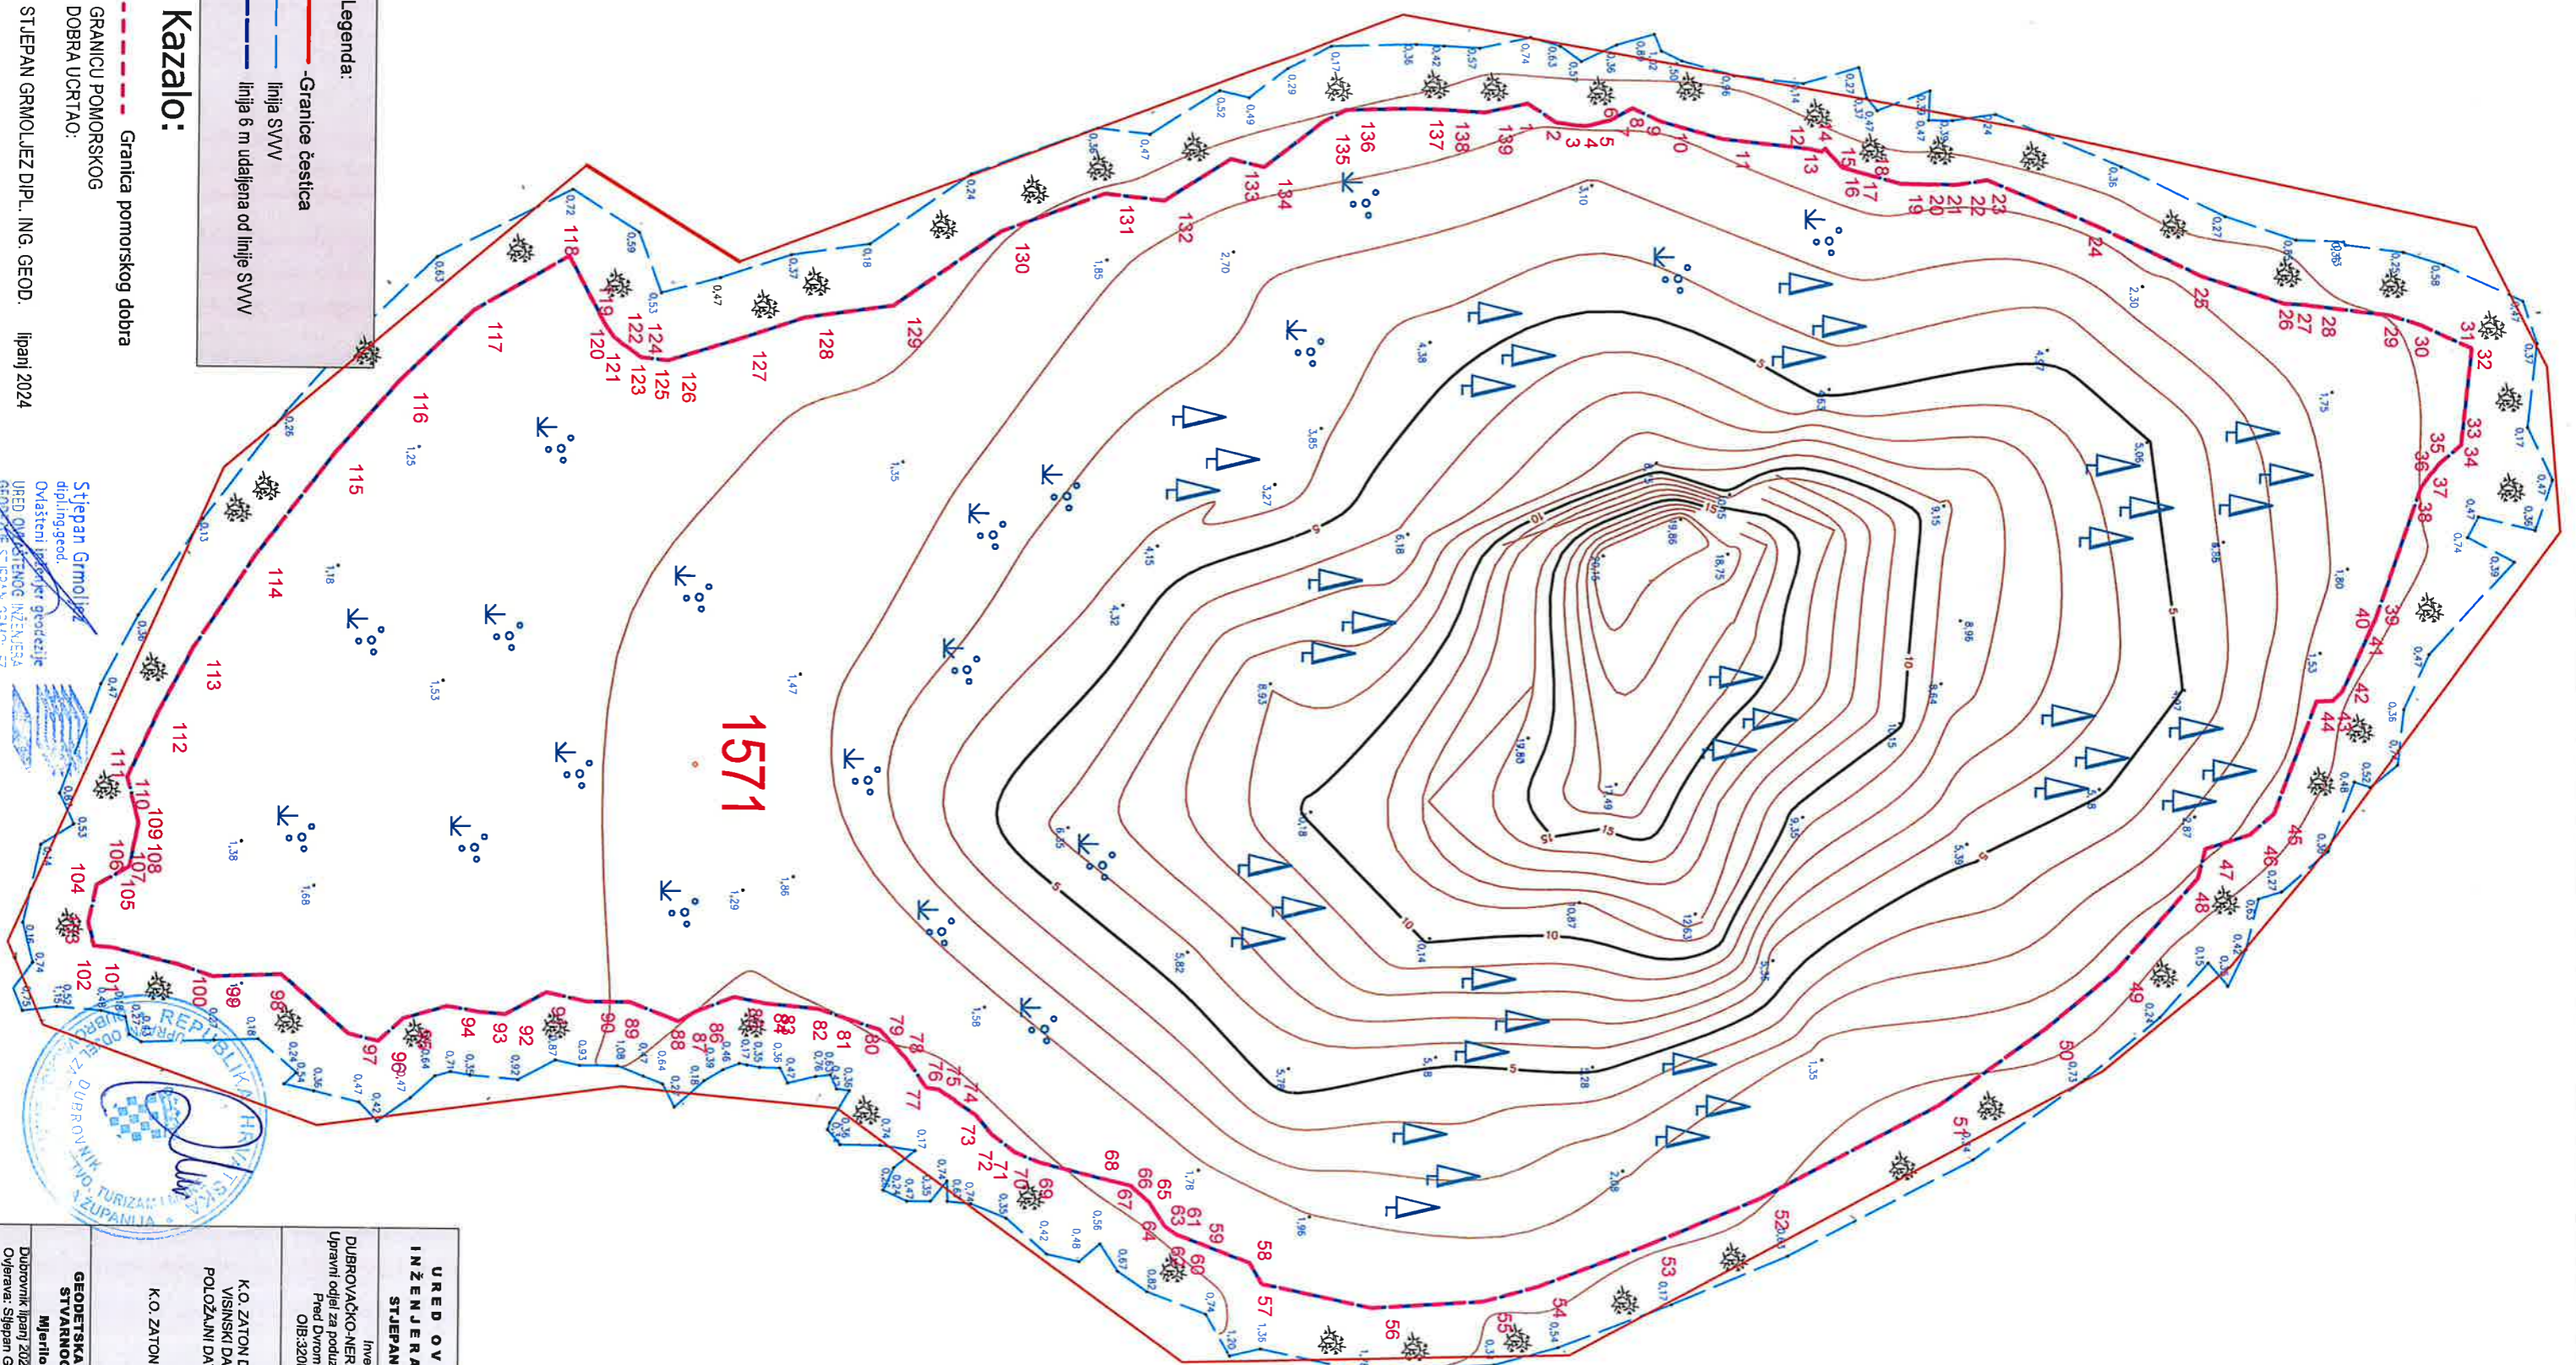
Legenda:
-Granice čestica
linija SVVV
linija 6 m udaljena od linije SVVV
Kazalo:
Granica pomorskog dobra
GRANICU POMORSKOG DOBRA UCRTAO:
STJEPAN GRMOLJEZ DIPL. ING. GEOD. lipanj 2024

Stjepan Grmoljez
dipl.ing.geod.
Ovlašteni inženjer geodezije
URED OVLAŠTENOG INŽENJERA GEODEZIJE STJEPAN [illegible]

REPUBLIKA HRVATSKA
DUBROVAČKO-NERETVANSKA ŽUPANIJA
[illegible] TURIZAM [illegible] DUBROVNIK

1571

1 2 3 4 5 6 7 8 9 10 11 12 13 14 15 16 17 18 19 20 21 22 23 24 25 26 27 28 29 30 31 32 33 34 35 36 37 38 39 40 41 42 43 44 45 46 47 48 49 50 51 52 53 54 55 56 57 58 59 60 61 62 63 64 65 66 67 68 69 70 71 72 73 74 75 76 77 78 79 80 81 82 83 84 85 86 87 88 89 90 91 92 93 94 95 96 97 98 99 100 101 102 103 104 105 106 107 108 109 110 111 112 113 114 115 116 117 118 119 120 121 122 123 124 125 126 127 128 129 130 131 132 133 134 135 136 137 138 139

5 10 15

URED OV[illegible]
INŽENJERA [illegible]
STJEPAN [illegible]
Inve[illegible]
DUBROVAČKO-NER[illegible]
Upravni odjel za poduz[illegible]
Pred Dvrom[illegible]
OIB:320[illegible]
K.O. ZATON D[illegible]
VISINSKI DA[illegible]
POLOŽAJNI DA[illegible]
K.O. ZATON
GEODETSKA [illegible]
STVARNOG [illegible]
Mjerilo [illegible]
Dubrovnik lipanj 202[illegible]
Ovjerava: Stjepan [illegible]